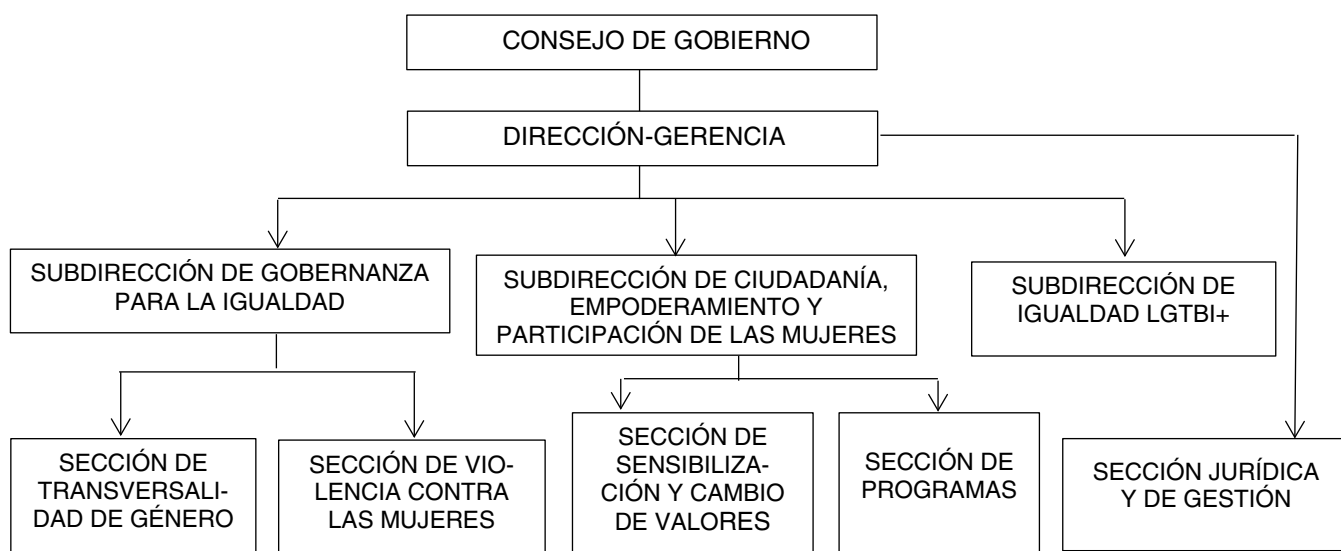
CONSEJO DE GOBIERNO

DIRECCIÓN-GERENCIA

SUBDIRECCIÓN DE GOBERNANZA PARA LA IGUALDAD

SUBDIRECCIÓN DE CIUDADANÍA, EMPODERAMIENTO Y PARTICIPACIÓN DE LAS MUJERES

SUBDIRECCIÓN DE IGUALDAD LGTBI+

SECCIÓN DE TRANSVERSALIDAD DE GÉNERO

SECCIÓN DE VIOLENCIA CONTRA LAS MUJERES

SECCIÓN DE SENSIBILIZACIÓN Y CAMBIO DE VALORES

SECCIÓN DE PROGRAMAS

SECCIÓN JURÍDICA Y DE GESTIÓN